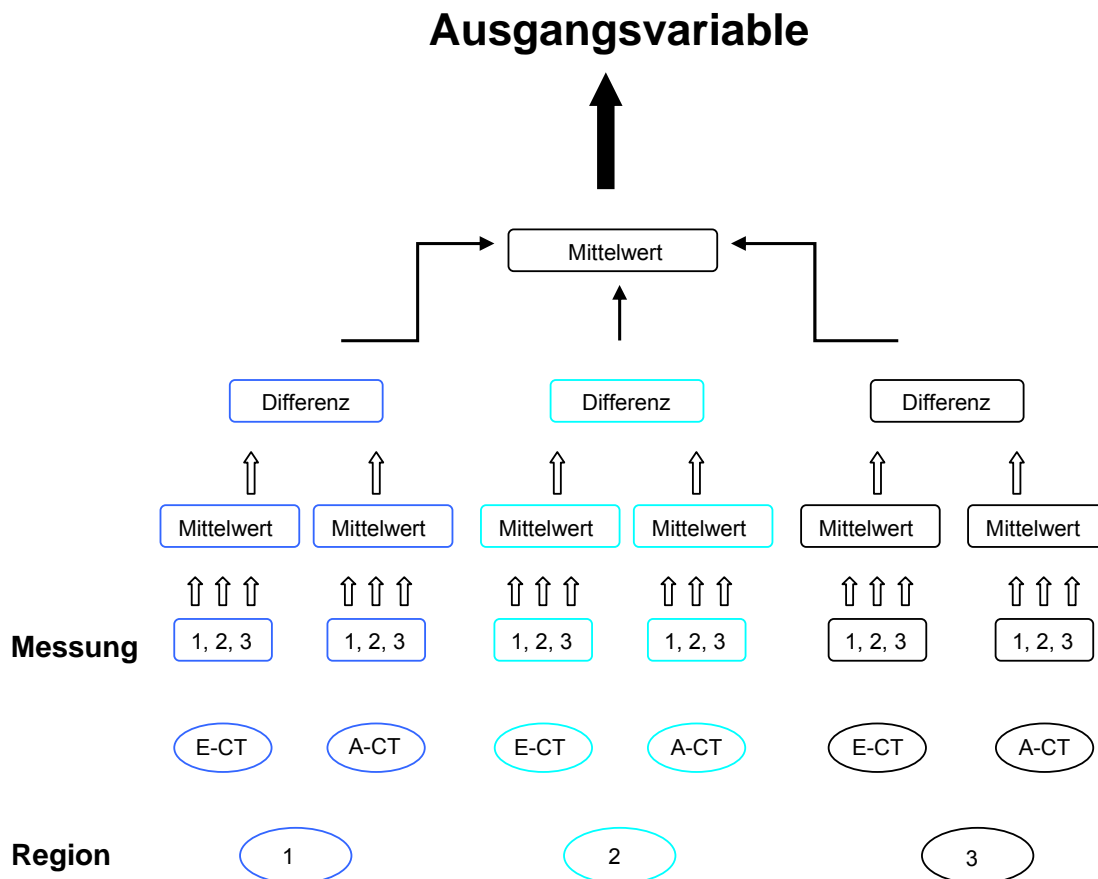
Ausgangsvariable

Mittelwert

Differenz Differenz Differenz

Mittelwert Mittelwert Mittelwert Mittelwert Mittelwert Mittelwert

Messung 1, 2, 3 1, 2, 3 1, 2, 3 1, 2, 3 1, 2, 3 1, 2, 3

E-CT A-CT E-CT A-CT E-CT A-CT

Region 1 2 3